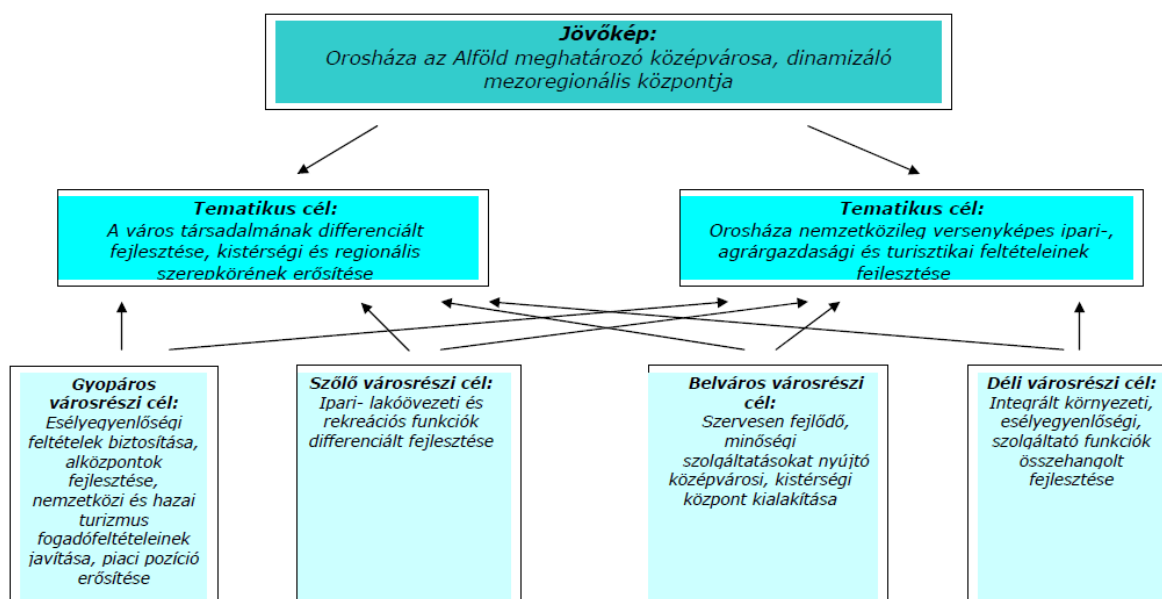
**Jövőkép:**
Orosháza az Alföld meghatározó középvárosa, dinamizáló mezoregionális központja

**Tematikus cél:**
A város társadalmának differenciált fejlesztése, kistérségi és regionális szerepkörének erősítése

**Tematikus cél:**
Orosháza nemzetközileg versenyképes ipari-, agrárgazdasági és turisztikai feltételeinek fejlesztése

**Gyopáros városrészi cél:**
Esélyegyenlőségi feltételek biztosítása, alközpontok fejlesztése, nemzetközi és hazai turizmus fogadófeltételeinek javítása, piaci pozíció erősítése

**Szőlő városrészi cél:**
Ipari- lakóövezeti és rekreációs funkciók differenciált fejlesztése

**Belváros városrészi cél:**
Szervesen fejlődő, minőségi szolgáltatásokat nyújtó középvárosi, kistérségi központ kialakítása

**Déli városrészi cél:**
Integrált környezeti, esélyegyenlőségi, szolgáltató funkciók összehangolt fejlesztése